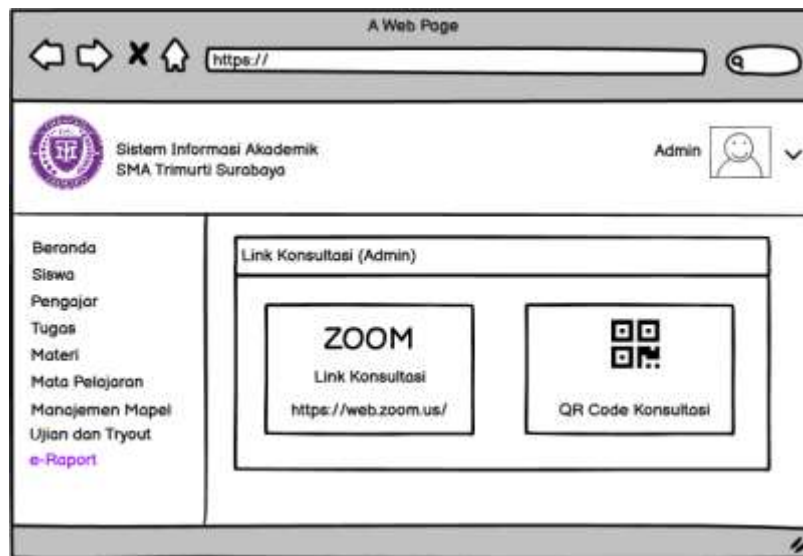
A Web Page

https://

Sistem Informasi Akademik
SMA Trimurti Surabaya

Admin

Beranda
Siswa
Pengajar
Tugas
Materi
Mata Pelajaran
Manajemen Mapel
Ujian dan Tryout
e-Raport

Link Konsultasi (Admin)

ZOOM
Link Konsultasi
https://web.zoom.us/

QR Code Konsultasi